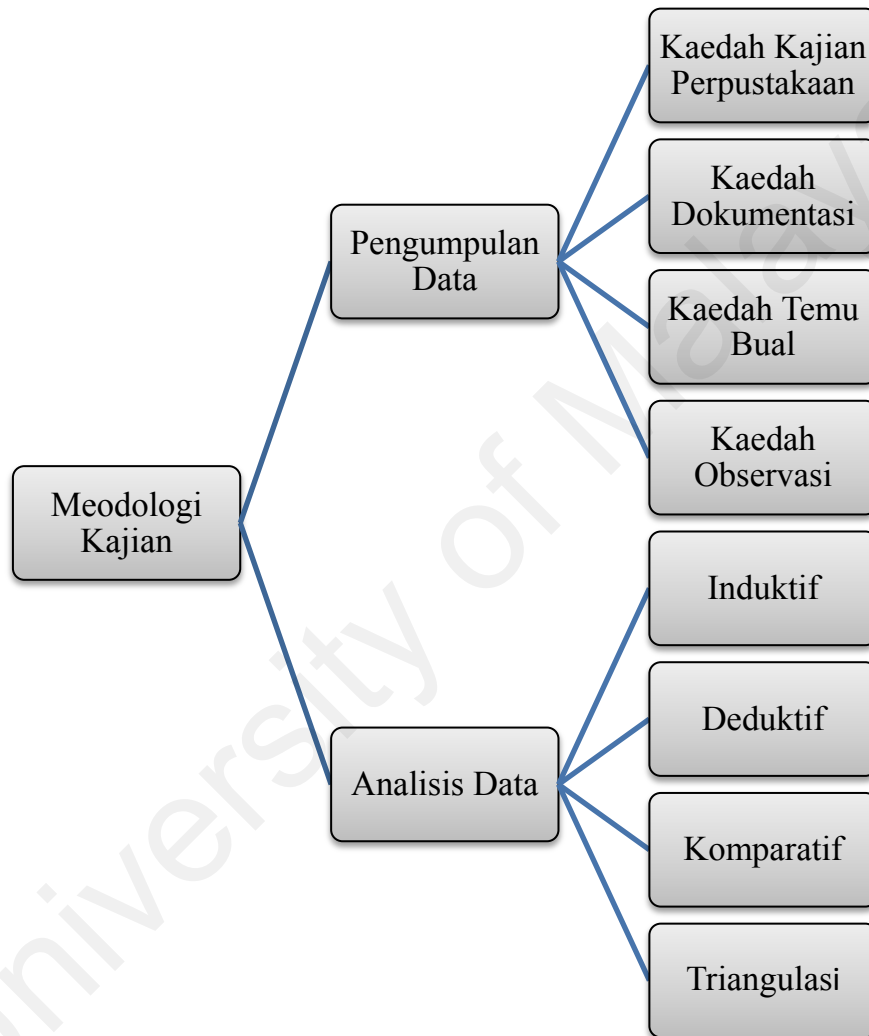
Meodologi Kajian

Pengumpulan Data

Kaedah Kajian Perpustakaan

Kaedah Dokumentasi

Kaedah Temu Bual

Kaedah Observasi

Analisis Data

Induktif

Deduktif

Komparatif

Triangulasi

University of Malaya